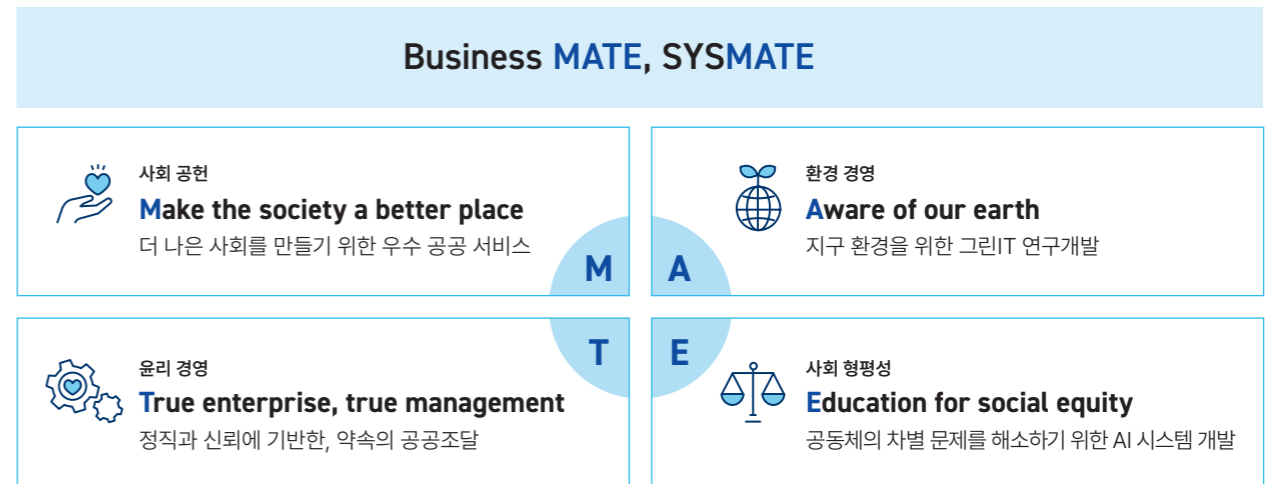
Business MATE, SYSMATE

사회 공헌
Make the society a better place
더 나은 사회를 만들기 위한 우수 공공 서비스

환경 경영
Aware of our earth
지구 환경을 위한 그린IT 연구개발

M
A
T
E

윤리 경영
True enterprise, true management
정직과 신뢰에 기반한, 약속의 공공조달

사회 형평성
Education for social equity
공동체의 차별 문제를 해소하기 위한 AI 시스템 개발